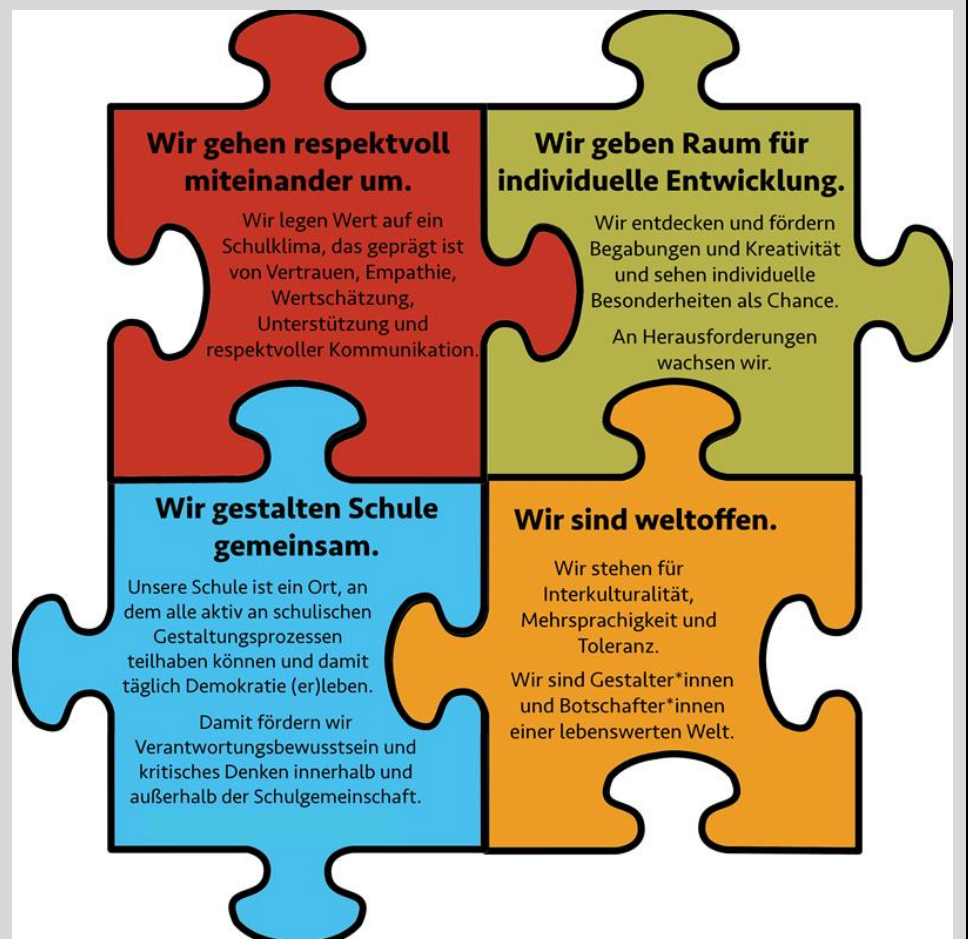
Wir gehen respektvoll miteinander um.

Wir legen Wert auf ein Schulklima, das geprägt ist von Vertrauen, Empathie, Wertschätzung, Unterstützung und respektvoller Kommunikation.

Wir geben Raum für individuelle Entwicklung.

Wir entdecken und fördern Begabungen und Kreativität und sehen individuelle Besonderheiten als Chance.

An Herausforderungen wachsen wir.

Wir gestalten Schule gemeinsam.

Unsere Schule ist ein Ort, an dem alle aktiv an schulischen Gestaltungsprozessen teilhaben können und damit täglich Demokratie (er)leben.

Damit fördern wir Verantwortungsbewusstsein und kritisches Denken innerhalb und außerhalb der Schulgemeinschaft.

Wir sind weltoffen.

Wir stehen für Interkulturalität, Mehrsprachigkeit und Toleranz.

Wir sind Gestalter*innen und Botschafter*innen einer lebenswerten Welt.